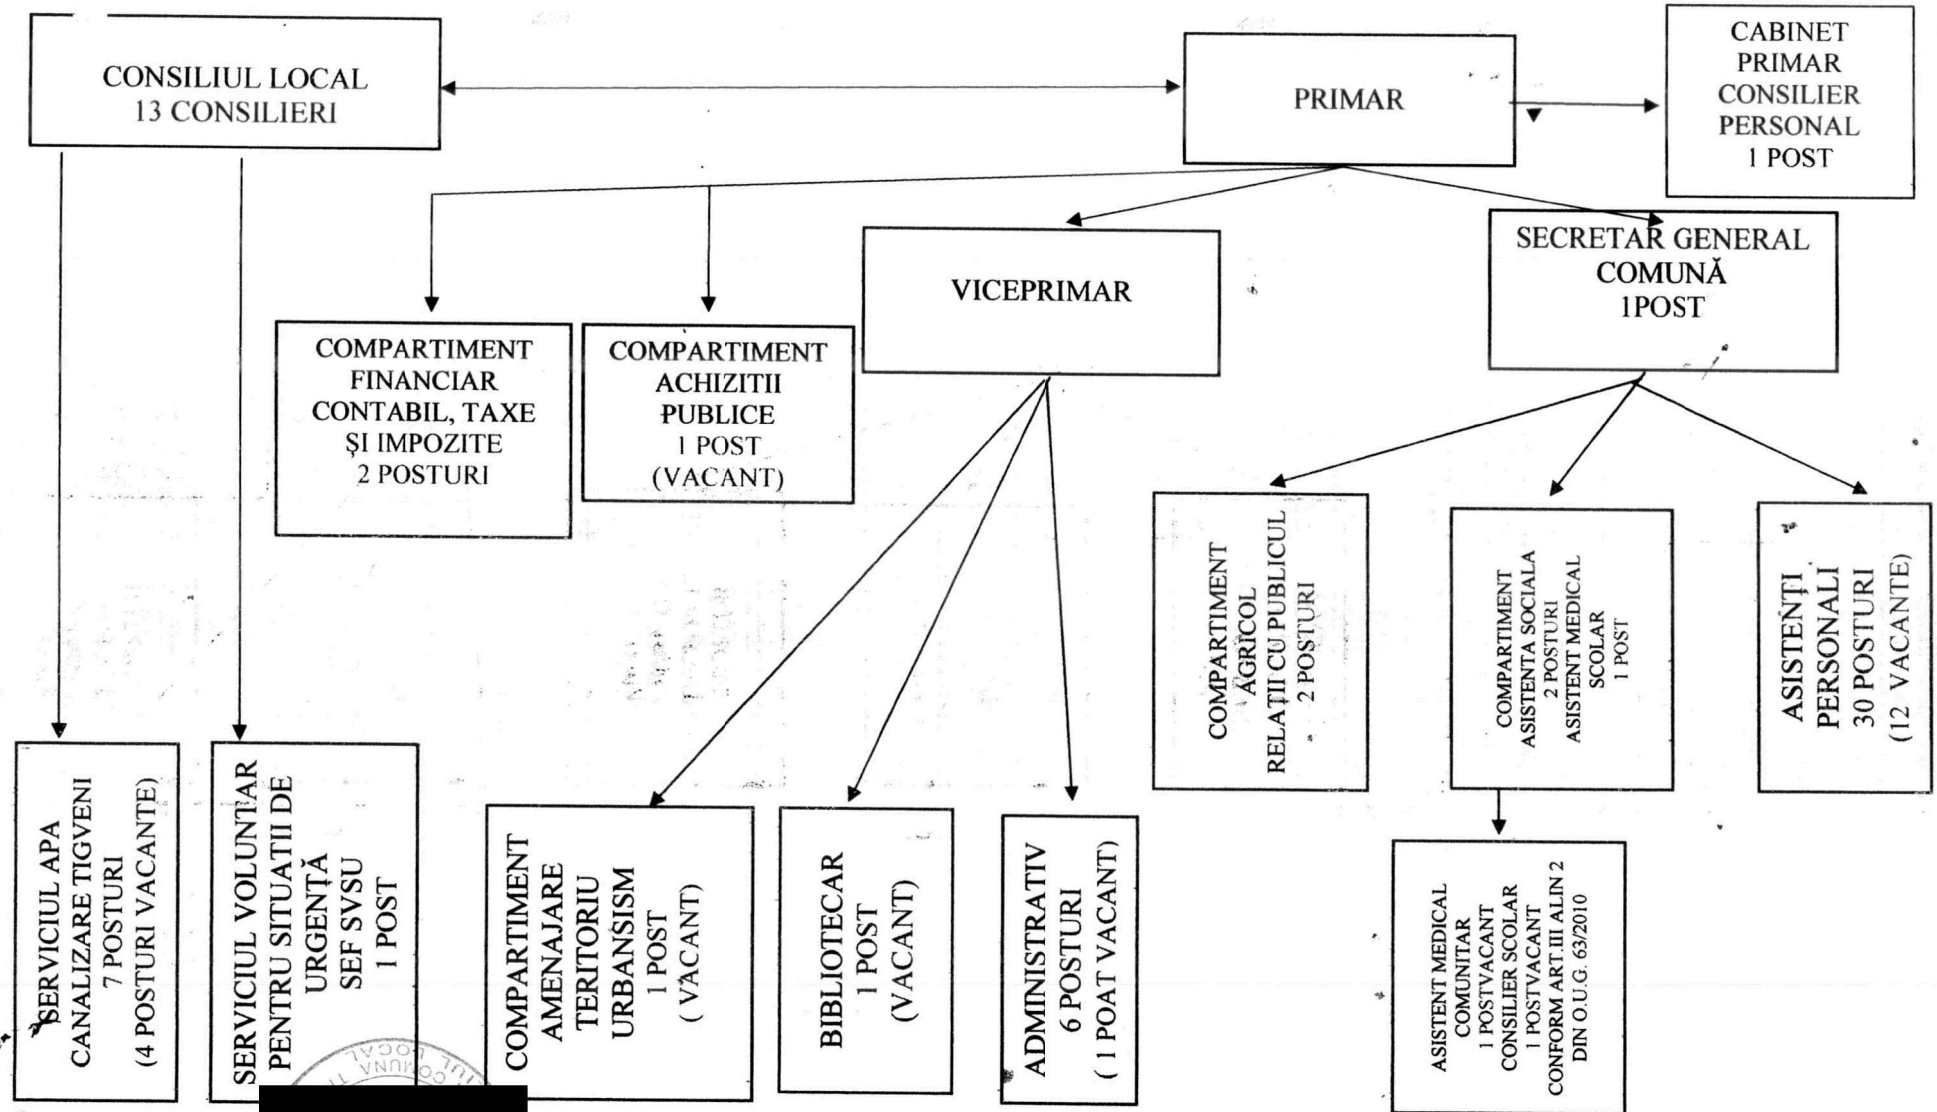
CONSILIUL LOCAL
13 CONSILIERI

PRIMAR

CABINET
PRIMAR
CONSILIER
PERSONAL
1 POST

SECRETAR GENERAL
COMUNĂ
1POST

VICEPRIMAR

COMPARTIMENT
FINANCIAR
CONTABIL, TAXE
ŞI IMPOZITE
2 POSTURI

COMPARTIMENT
ACHIZITII
PUBLICE
1 POST
(VACANT)

COMPARTIMENT
AGRICOL
RELAȚII CU PUBLICUL
2 POSTURI

COMPARTIMENT
ASISTENTA SOCIALA
2 POSTURI
ASISTENT MEDICAL
SCOLAR
1 POST

ASISTENȚI
PERSONALI
30 POSTURI
(12 VACANTE)

SERVICIUL APA
CANALIZARE TIGVENI
7 POSTURI
(4 POSTURI VACANTE)

SERVICIUL VOLUNTAR
PENTRU SITUAȚII DE
URGENȚĂ
SEF SVSU
1 POST

COMPARTIMENT
AMENAJARE
TERITORIU
URBANSISM
1 POST
( VACANT)

BIBLIOTECAR
1 POST
(VACANT)

ADMINISTRATIV
6 POSTURI
( 1 POAT VACANT)

ASISTENT MEDICAL
COMUNITAR
1 POSTVACANT
CONSILIER SCOLAR
1 POSTVACANT
CONFORM ART.III ALIN 2
DIN O.U.G. 63/2010

CONSILIUL LOCAL